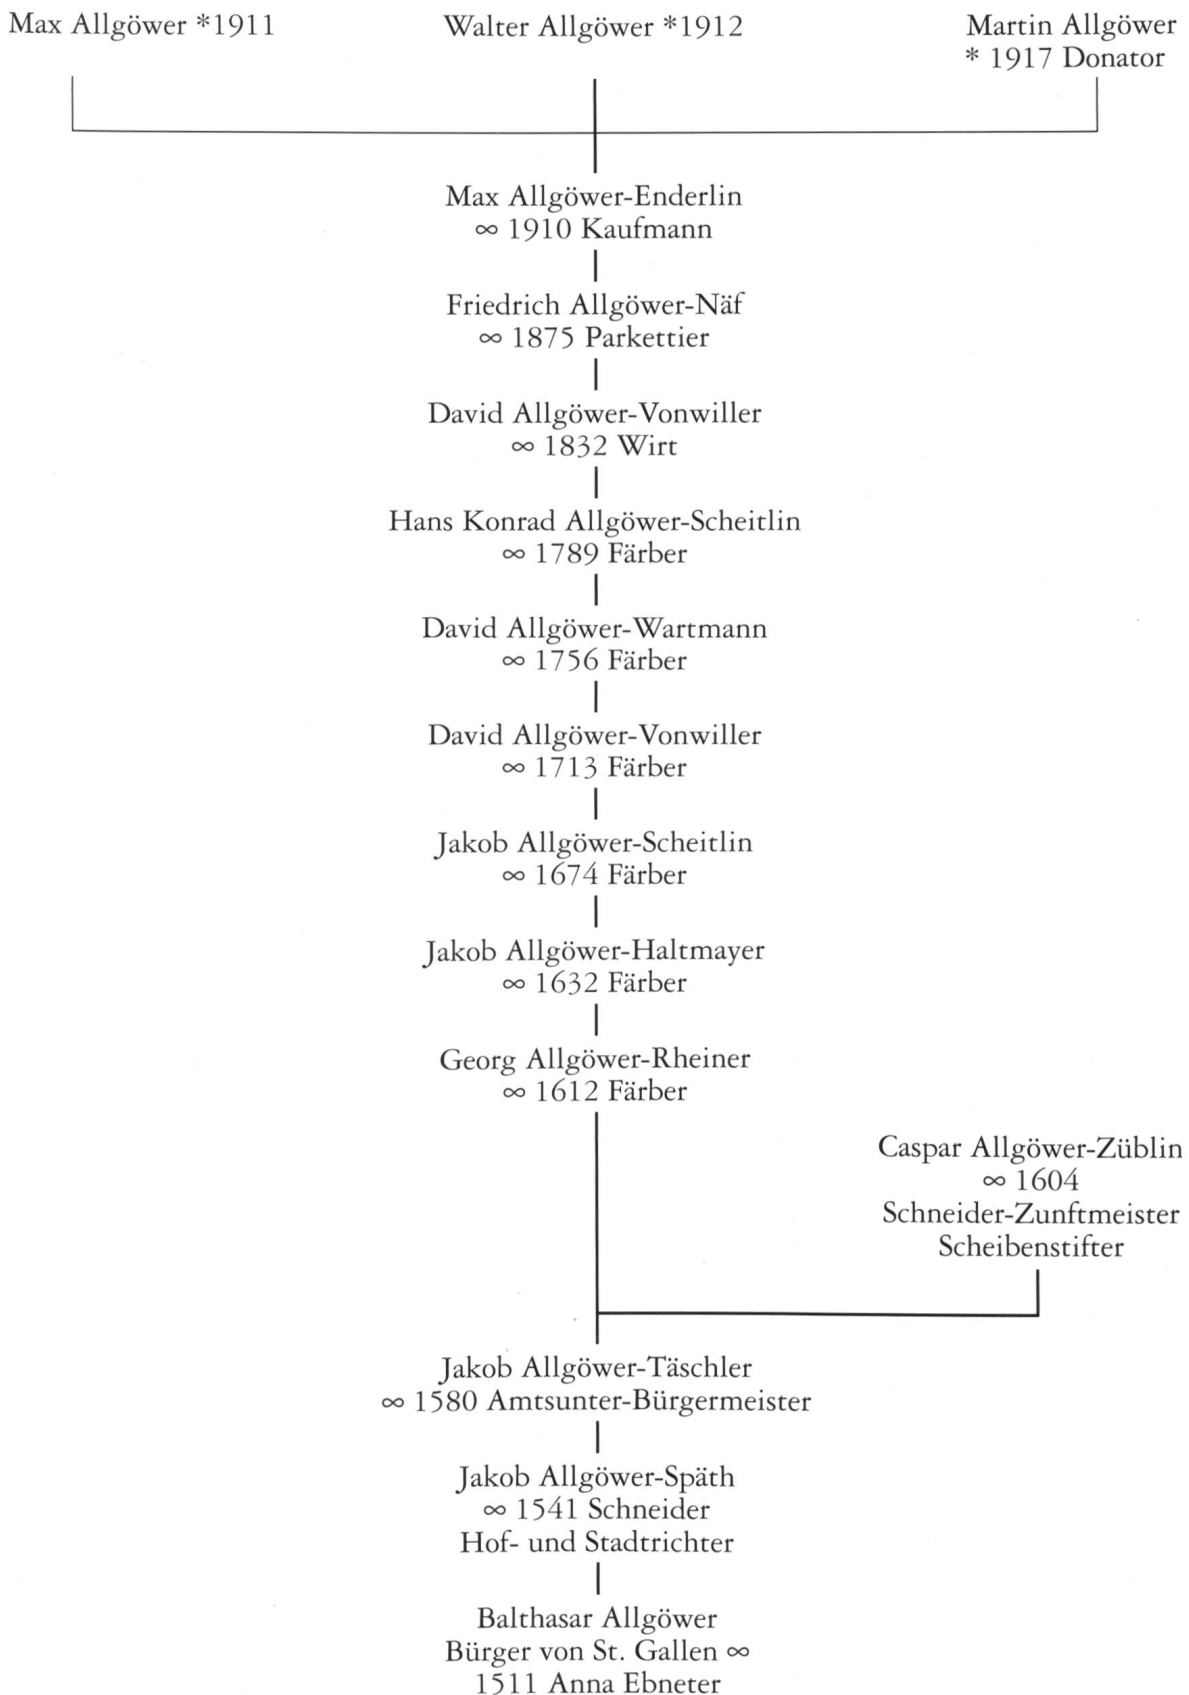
Max Allgöwer *1911

Walter Allgöwer *1912

Martin Allgöwer
* 1917 Donator

Max Allgöwer-Enderlin
∞ 1910 Kaufmann

Friedrich Allgöwer-Näf
∞ 1875 Parkettier

David Allgöwer-Vonwiller
∞ 1832 Wirt

Hans Konrad Allgöwer-Scheitlin
∞ 1789 Färber

David Allgöwer-Wartmann
∞ 1756 Färber

David Allgöwer-Vonwiller
∞ 1713 Färber

Jakob Allgöwer-Scheitlin
∞ 1674 Färber

Jakob Allgöwer-Haltmayer
∞ 1632 Färber

Georg Allgöwer-Rheiner
∞ 1612 Färber

Caspar Allgöwer-Züblin
∞ 1604
Schneider-Zunftmeister
Scheibenstifter

Jakob Allgöwer-Täschler
∞ 1580 Amtsunter-Bürgermeister

Jakob Allgöwer-Späth
∞ 1541 Schneider
Hof- und Stadtrichter

Balthasar Allgöwer
Bürger von St. Gallen ∞
1511 Anna Ebneter